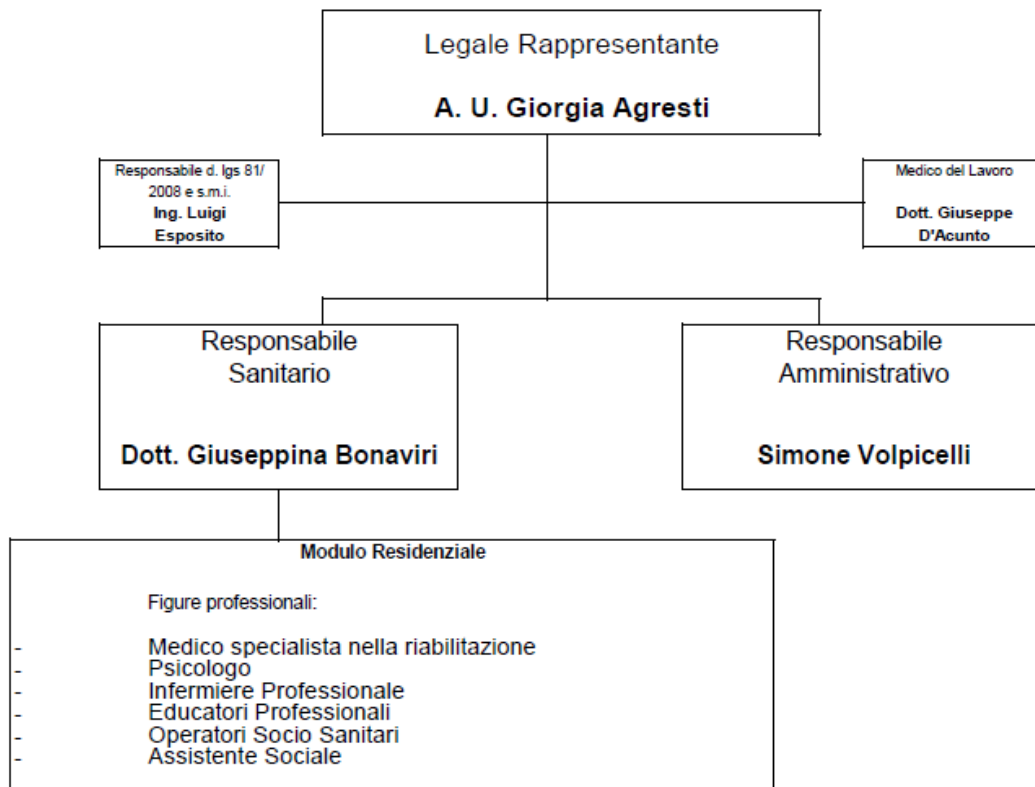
Legale Rappresentante

A. U. Giorgia Agresti

Responsabile d. lgs 81/ 2008 e s.m.i.
Ing. Luigi Esposito

Medico del Lavoro

Dott. Giuseppe D'Acunto

Responsabile Sanitario

Dott. Giuseppina Bonaviri

Responsabile Amministrativo

Simone Volpicelli

Modulo Residenziale

Figure professionali:

- Medico specialista nella riabilitazione
- Psicologo
- Infermiere Professionale
- Educatori Professionali
- Operatori Socio Sanitari
- Assistente Sociale